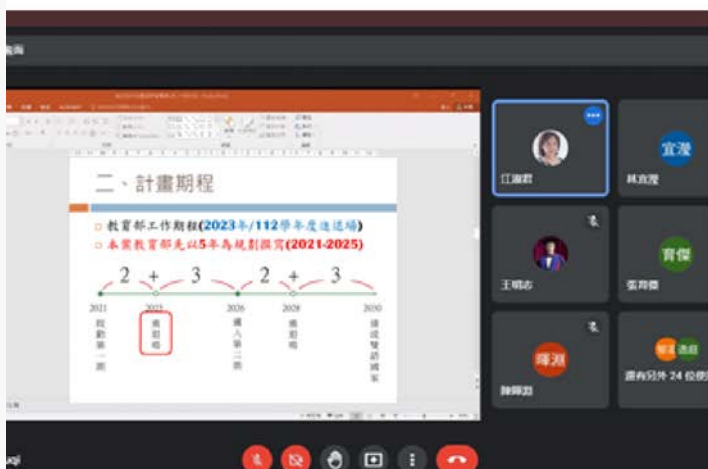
二、計畫期程

教育部工作期程(2023年/112學年度進退場)
本案教育部先以5年為規劃撰寫(2021-2025)

2 + 3 2 + 3

2021 啟動第一期
2023 退場
2026 進入第二期
2028 退場
2030 達成雙語國家

江瀚君
宜潔
林宜潔
王明志
育傑
張育傑
陳晏昀
還有另外 24 位參